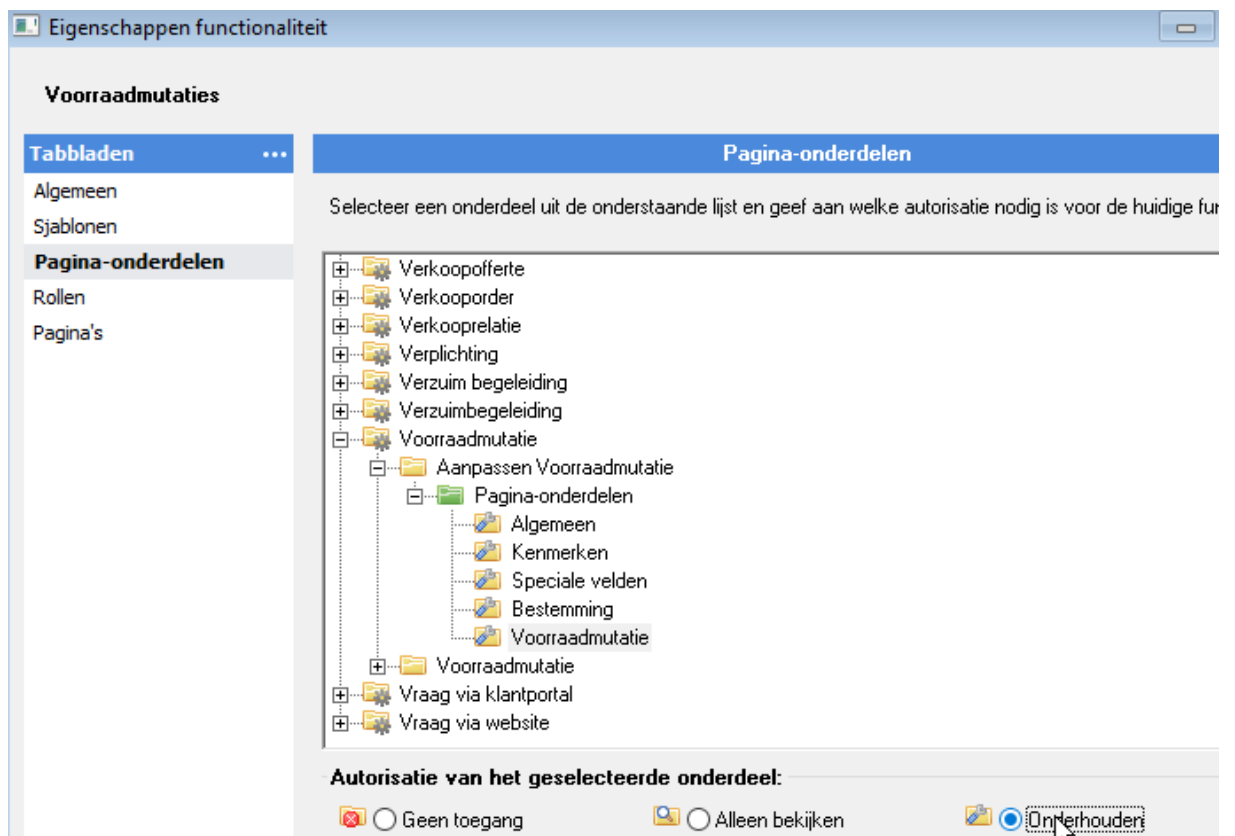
Eigenschappen functionaliteit

Voorraadmutaties

Tabbladen ...

Algemeen
Sjablonen
Pagina-onderdelen
Rollen
Pagina's

Pagina-onderdelen

Selecteer een onderdeel uit de onderstaande lijst en geef aan welke autorisatie nodig is voor de huidige fu

Verkoopofferte
Verkooporder
Verkooprelatie
Verplichting
Verzuim begeleiding
Verzuimbegeleiding
Voorraadmutatie
Aanpassen Voorraadmutatie
Pagina-onderdelen
Algemeen
Kenmerken
Speciale velden
Bestemming
Voorraadmutatie
Voorraadmutatie
Vraag via klantportal
Vraag via website

Autorisatie van het geselecteerde onderdeel:

Geen toegang
Alleen bekijken
Onderhouden